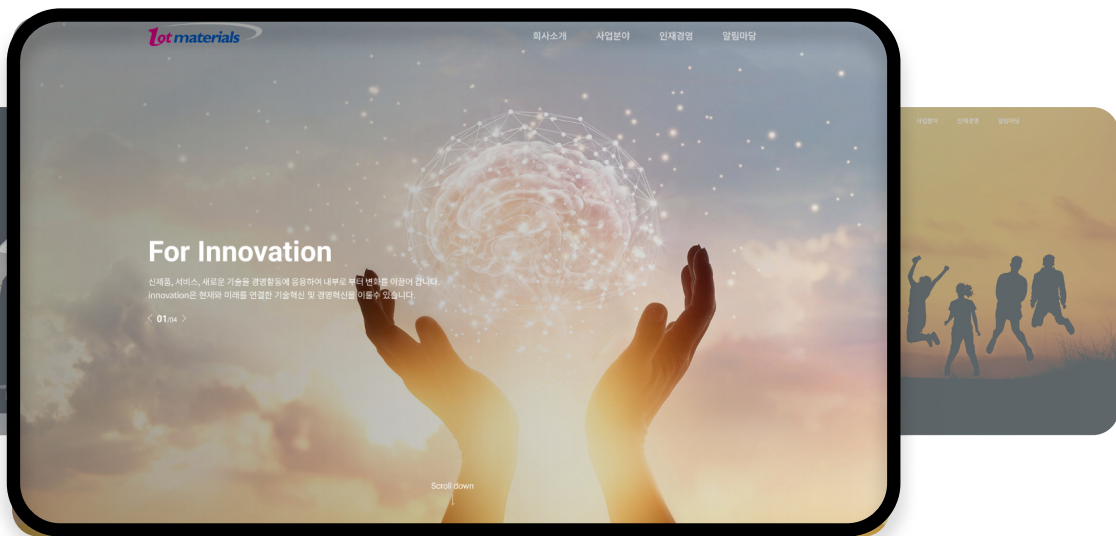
1ot materials

회사소개 사업분야 인재경영 알림마당

For Innovation

신제품, 서비스, 새로운 기술을 경영활동에 응용하여 내부로 부터 변화를 이끌어 갑니다. innovation은 현재와 미래를 연결한 기술혁신 및 경영혁신을 이룰수 있습니다.

< 01/04 >

Scroll down

사업분야 인재경영 알림마당